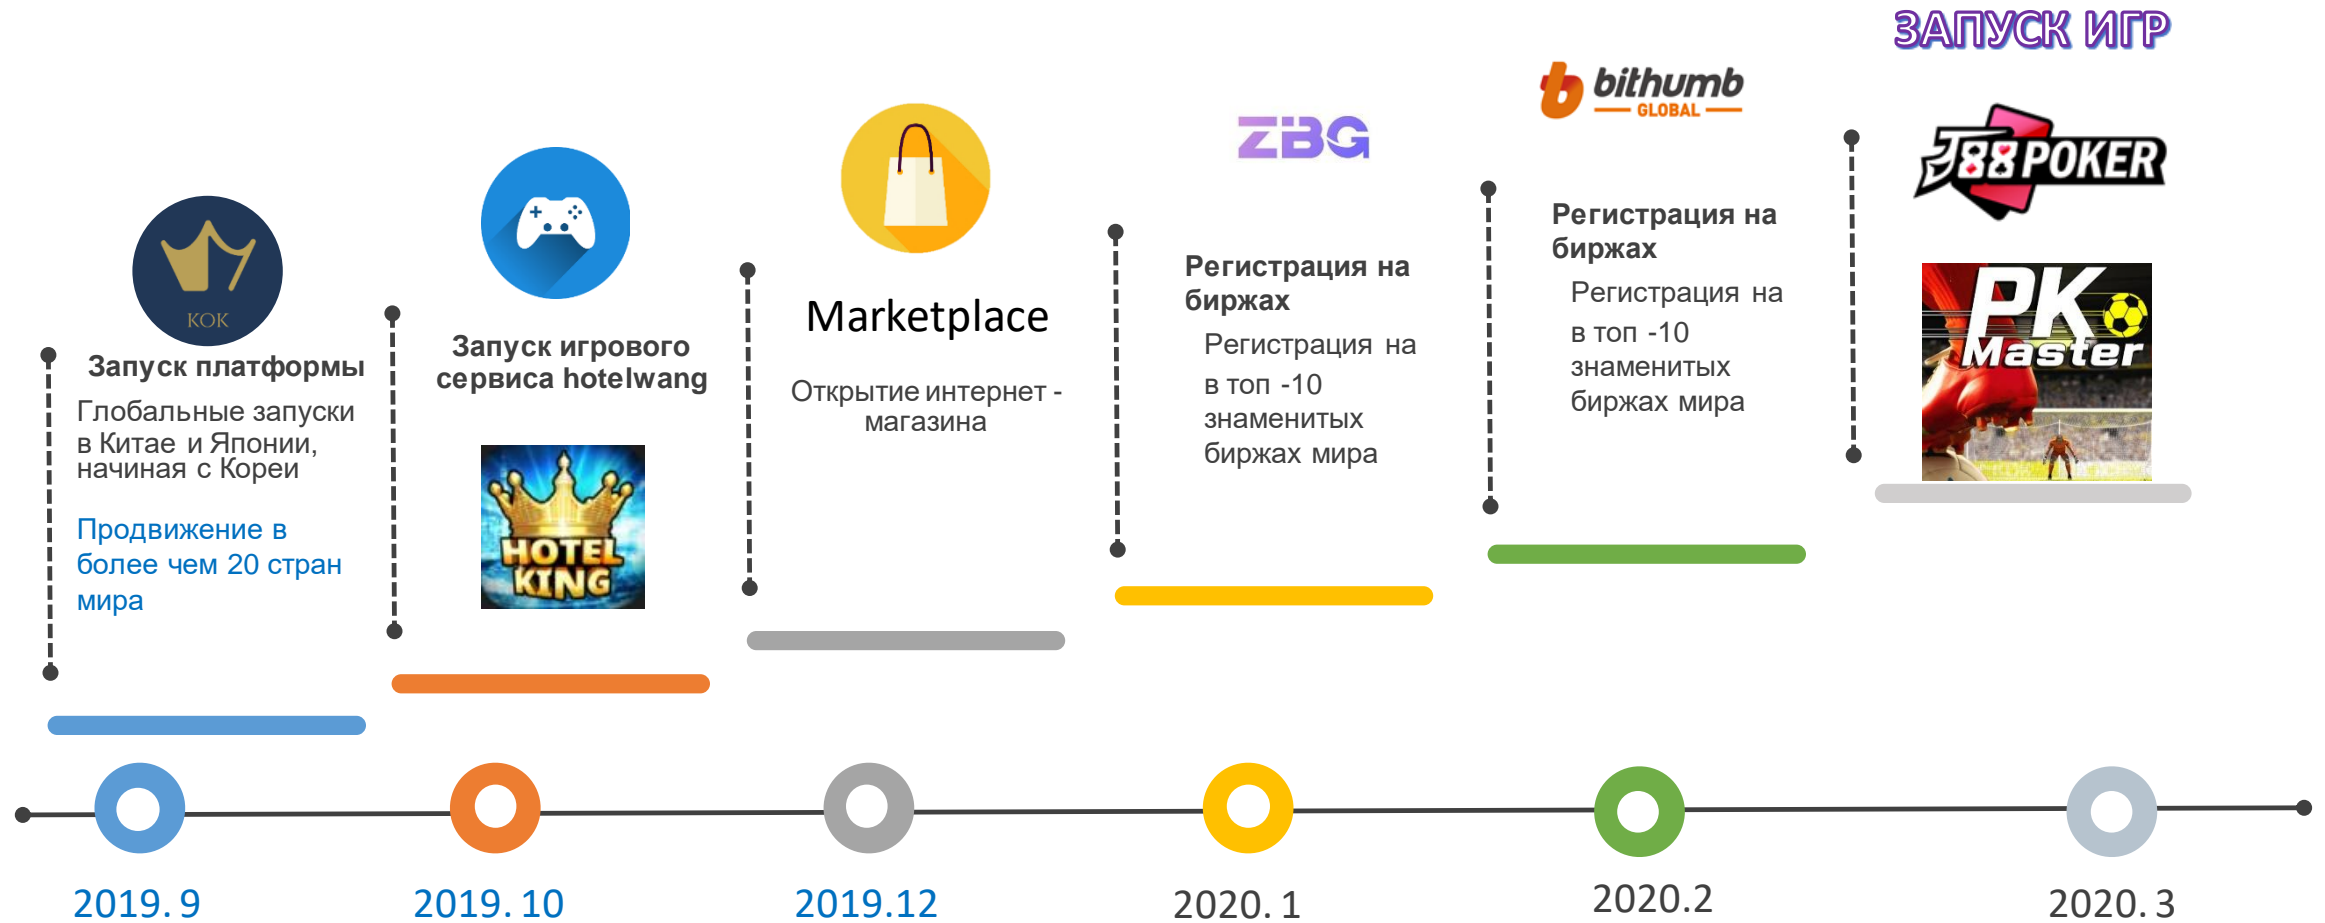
KOK

Запуск платформы

Глобальные запуски в Китае и Японии, начиная с Кореи

Продвижение в более чем 20 стран мира

Запуск игрового сервиса hotelwang

HOTEL KING

Marketplace

Открытие интернет - магазина

ZBG

Регистрация на биржах

Регистрация на в топ -10 знаменитых биржах мира

bithumb GLOBAL

Регистрация на биржах

Регистрация на в топ -10 знаменитых биржах мира

ЗАПУСК ИГР

J88POKER

PK Master

2019. 9

2019. 10

2019.12

2020. 1

2020.2

2020. 3